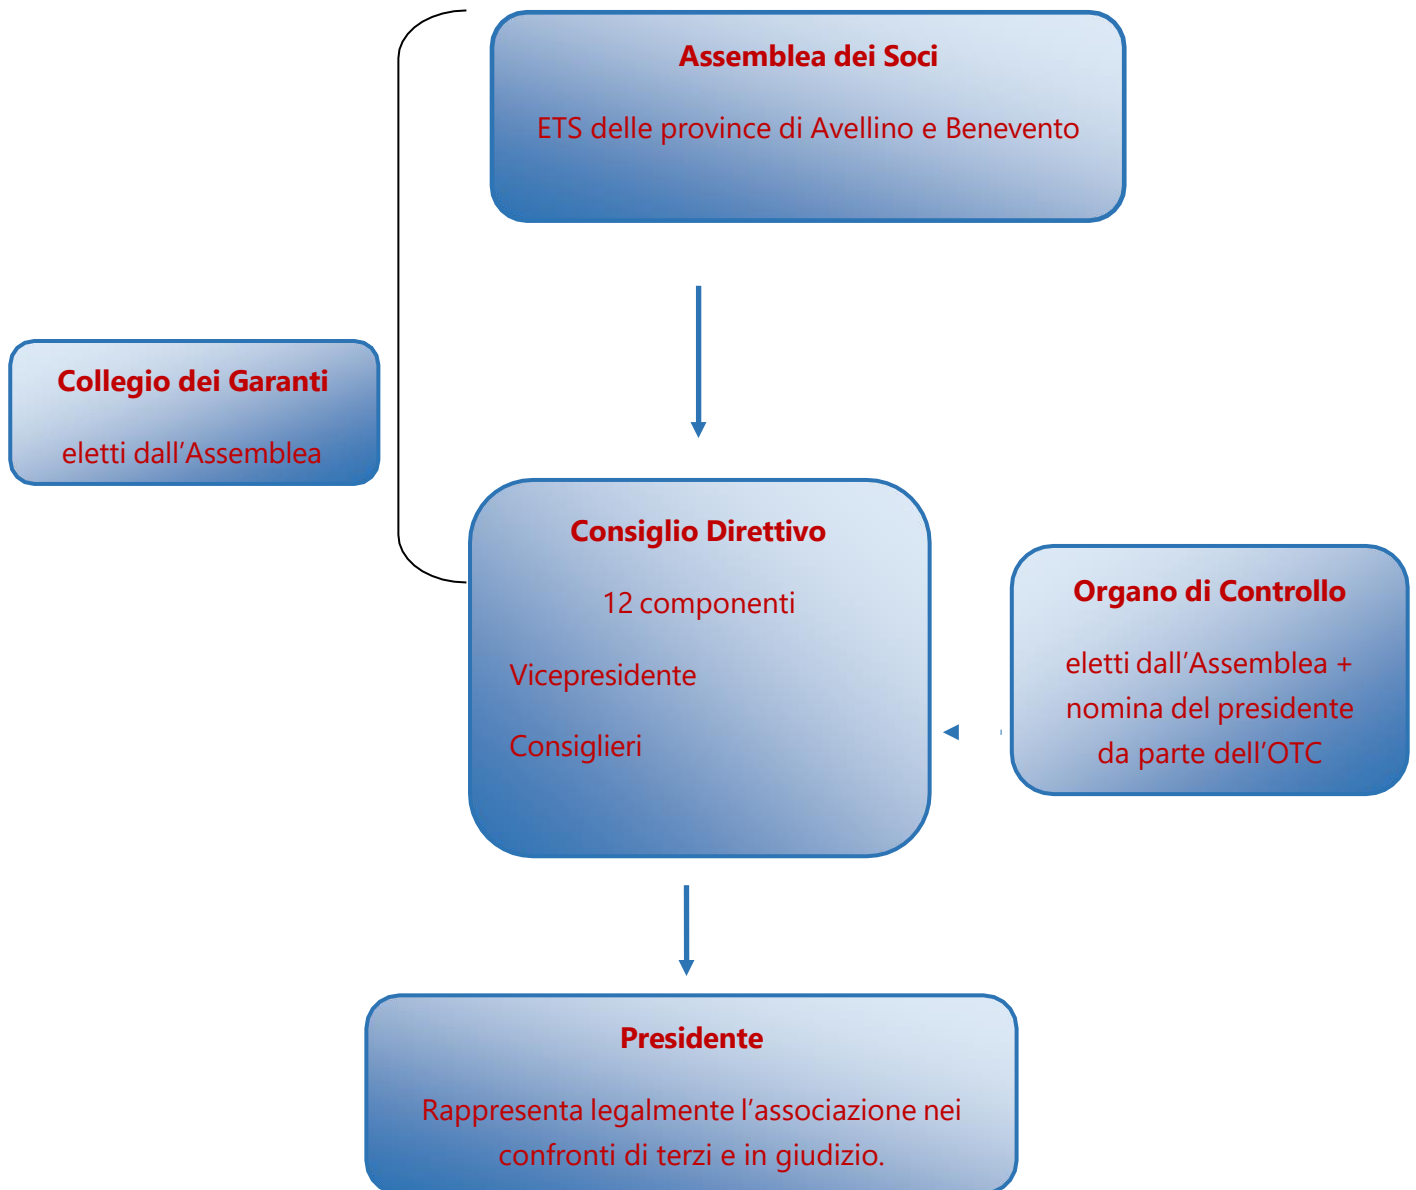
Assemblea dei Soci

ETS delle province di Avellino e Benevento

Collegio dei Garanti

eletti dall’Assemblea

Consiglio Direttivo

12 componenti

Vicepresidente

Consiglieri

Organo di Controllo

eletti dall’Assemblea + nomina del presidente da parte dell’OTC

Presidente

Rappresenta legalmente l’associazione nei confronti di terzi e in giudizio.